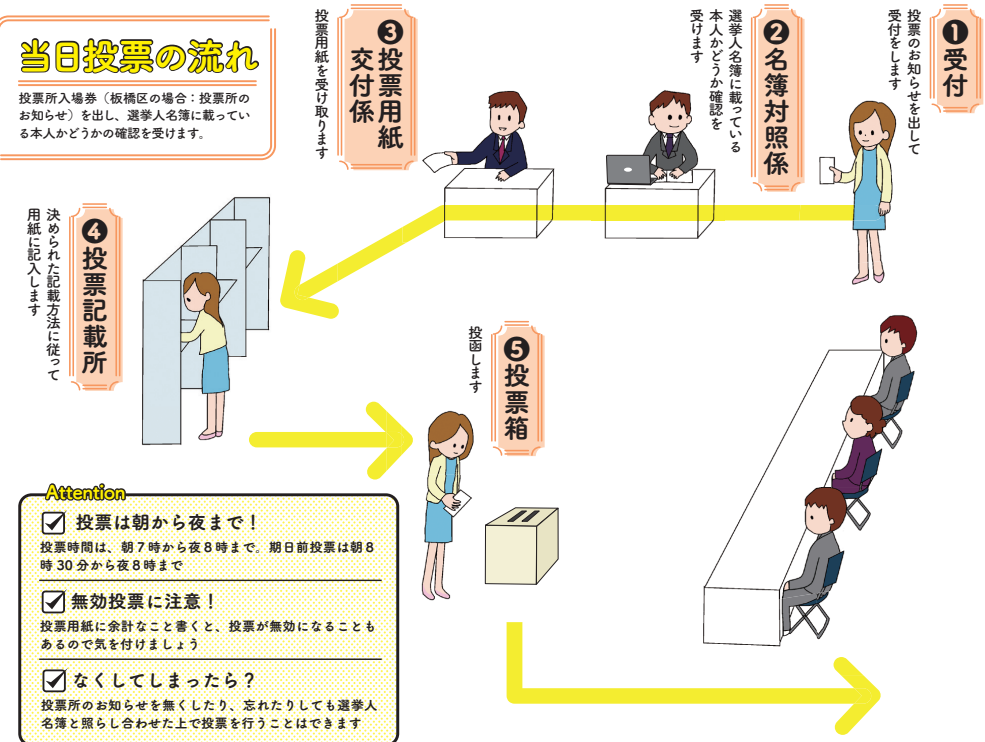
当日投票の流れ

投票所入場券（板橋区の場合：投票所のお知らせ）を出し、選挙人名簿に載っている本人かどうかの確認を受けます。

❶受付
投票のお知らせを出して受付をします

❷名簿対照係
選挙人名簿に載っている本人かどうか確認を受けます

❸投票用紙交付係
投票用紙を受け取ります

❹投票記載所
決められた記載方法に従って用紙に記入します

❺投票箱
投函します

Attention

投票は朝から夜まで！
投票時間は、朝７時から夜８時まで。期日前投票は朝８時 30 分から夜８時まで

無効投票に注意！
投票用紙に余計なこと書くと、投票が無効になることもあるので気を付けましょう

なくしてしまったら？
投票所のお知らせを無くしたり、忘れたりしても選挙人名簿と照らし合わせた上で投票を行うことはできます